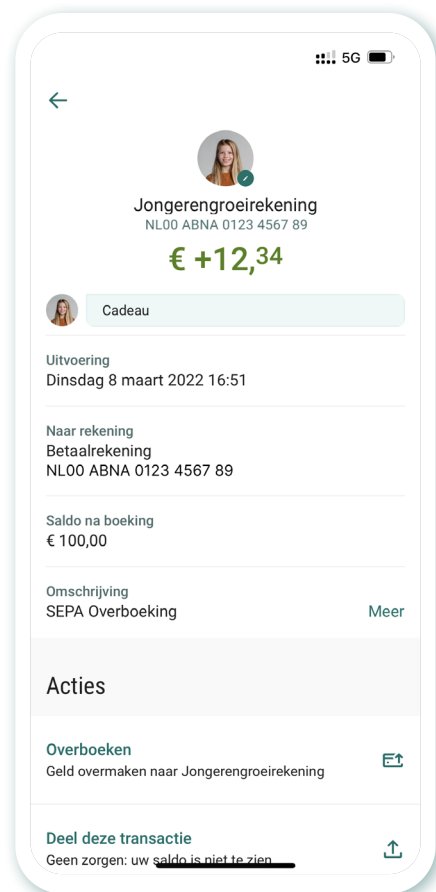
5G

Jongerengroeirekening
NL00 ABNA 0123 4567 89

€ +12,34

Cadeau

Uitvoering
Dinsdag 8 maart 2022 16:51

Naar rekening
Betaalrekening
NL00 ABNA 0123 4567 89

Saldo na boeking
€ 100,00

Omschrijving
SEPA Overboeking
Meer

Acties

Overboeken
Geld overmaken naar Jongerengroeirekening

Deel deze transactie
Geen zorgen: uw saldo is niet te zien